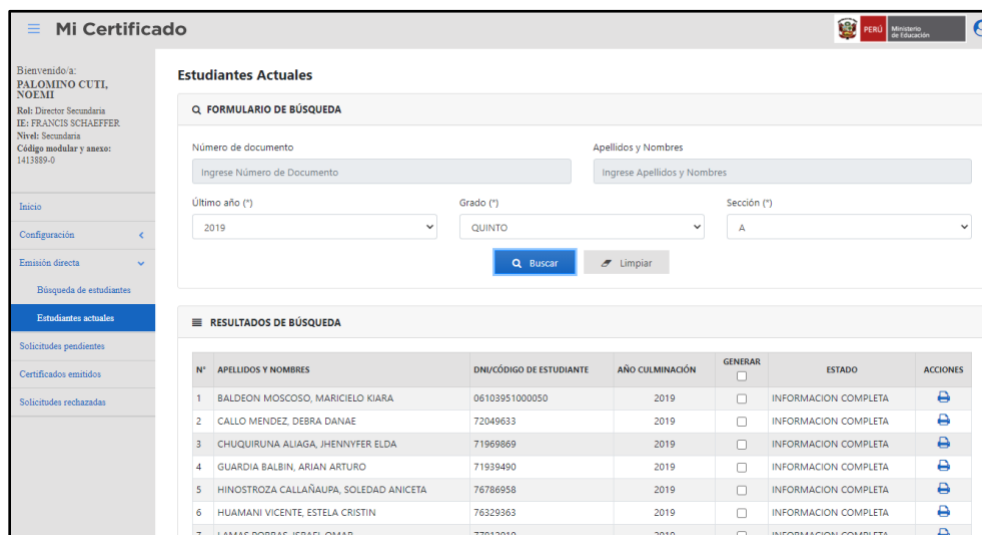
≡ Mi Certificado

PERÚ Ministerio de Educación

Bienvenido/a:
PALOMINO CUTI, NOEMI
Rol: Director Secundaria
IE: FRANCIS SCHAEFFER
Nivel: Secundaria
Código modular y anexo: 1413889-0

Inicio
Configuración
Emisión directa
Búsqueda de estudiantes
Estudiantes actuales
Solicitudes pendientes
Certificados emitidos
Solicitudes rechazadas

Estudiantes Actuales

FORMULARIO DE BÚSQUEDA

Número de documento
Ingrese Número de Documento

Apellidos y Nombres
Ingrese Apellidos y Nombres

Último año (*)
2019

Grado (*)
QUINTO

Sección (*)
A

Buscar
Limpiar

RESULTADOS DE BÚSQUEDA

| N° | APELLIDOS Y NOMBRES | DNI/CÓDIGO DE ESTUDIANTE | AÑO CULMINACIÓN | GENERAR | ESTADO | ACCIONES |
|---|---|---|---|---|---|---|
| 1 | BALDEON MOSCOSO, MARICIELO KIARA | 06103951000050 | 2019 | | INFORMACION COMPLETA | |
| 2 | CALLO MENDEZ, DEBRA DANAE | 72049633 | 2019 | | INFORMACION COMPLETA | |
| 3 | CHUQUIRUNA ALIAGA, JHENNYFER ELDA | 71969869 | 2019 | | INFORMACION COMPLETA | |
| 4 | GUARDIA BALBIN, ARIAN ARTURO | 71939490 | 2019 | | INFORMACION COMPLETA | |
| 5 | HINOSTROZA CALLAÑAUPA, SOLEDAD ANICETA | 76786958 | 2019 | | INFORMACION COMPLETA | |
| 6 | HUAMANI VICENTE, ESTELA CRISTIN | 76329363 | 2019 | | INFORMACION COMPLETA | |
| 7 | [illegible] | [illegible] | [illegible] | | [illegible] | |